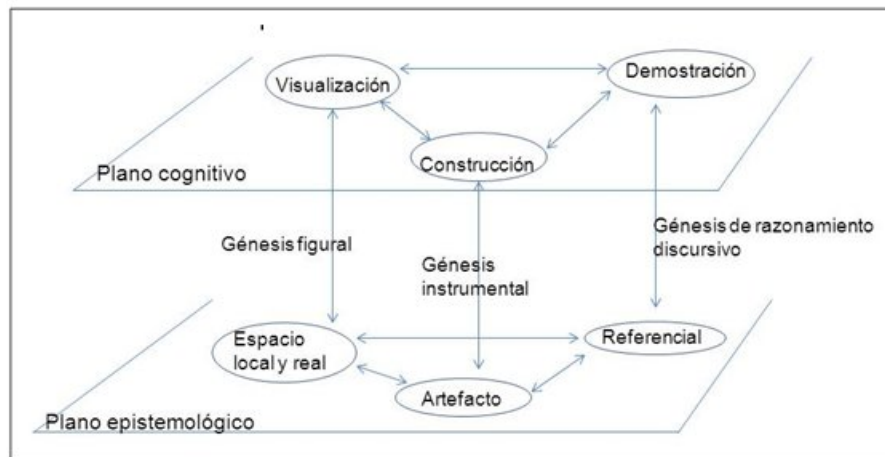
Visualización

Demostración

Construcción

Plano cognitivo

Génesis figural

Génesis instrumental

Génesis de razonamiento discursivo

Espacio local y real

Referencial

Artefacto

Plano epistemológico